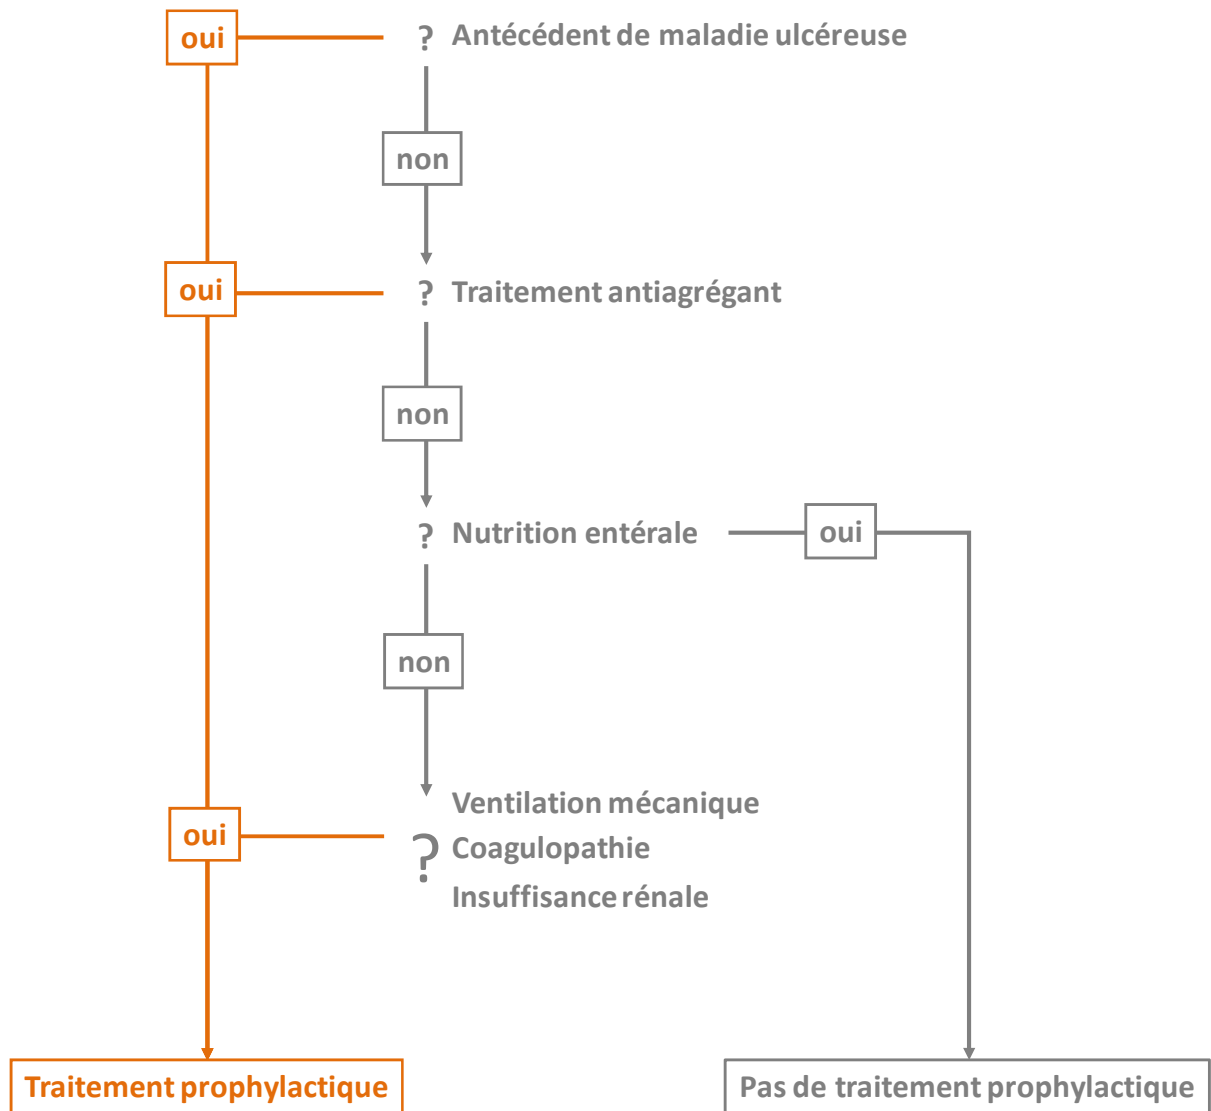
oui

? Antécédent de maladie ulcéreuse

non

oui

? Traitement antiagrégant

non

? Nutrition entérale

oui

non

Ventilation mécanique

oui

? Coagulopathie

Insuffisance rénale

Traitement prophylactique

Pas de traitement prophylactique